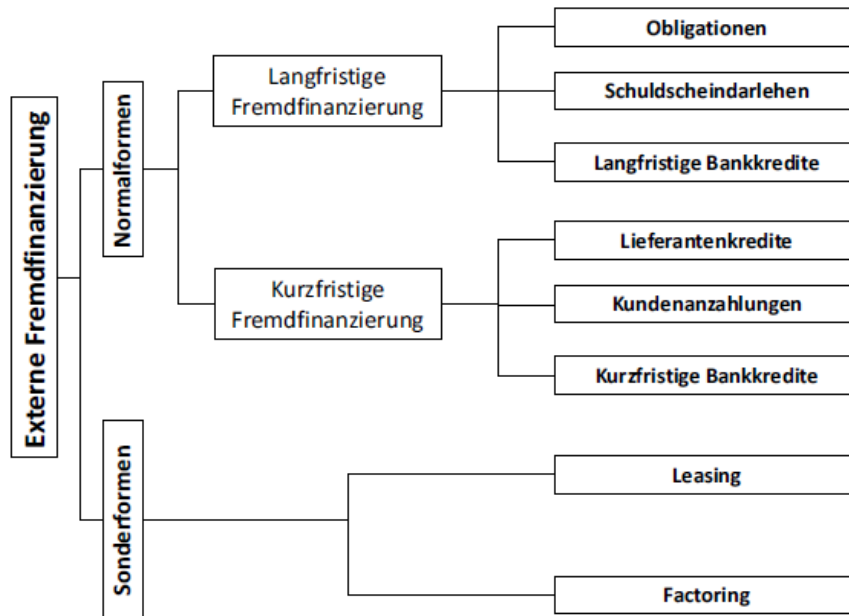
Externe Fremdfinanzierung

Normalformen

Langfristige Fremdfinanzierung

Obligationen

Schuldscheindarlehen

Langfristige Bankkredite

Kurzfristige Fremdfinanzierung

Lieferantenkredite

Kundenanzahlungen

Kurzfristige Bankkredite

Sonderformen

Leasing

Factoring